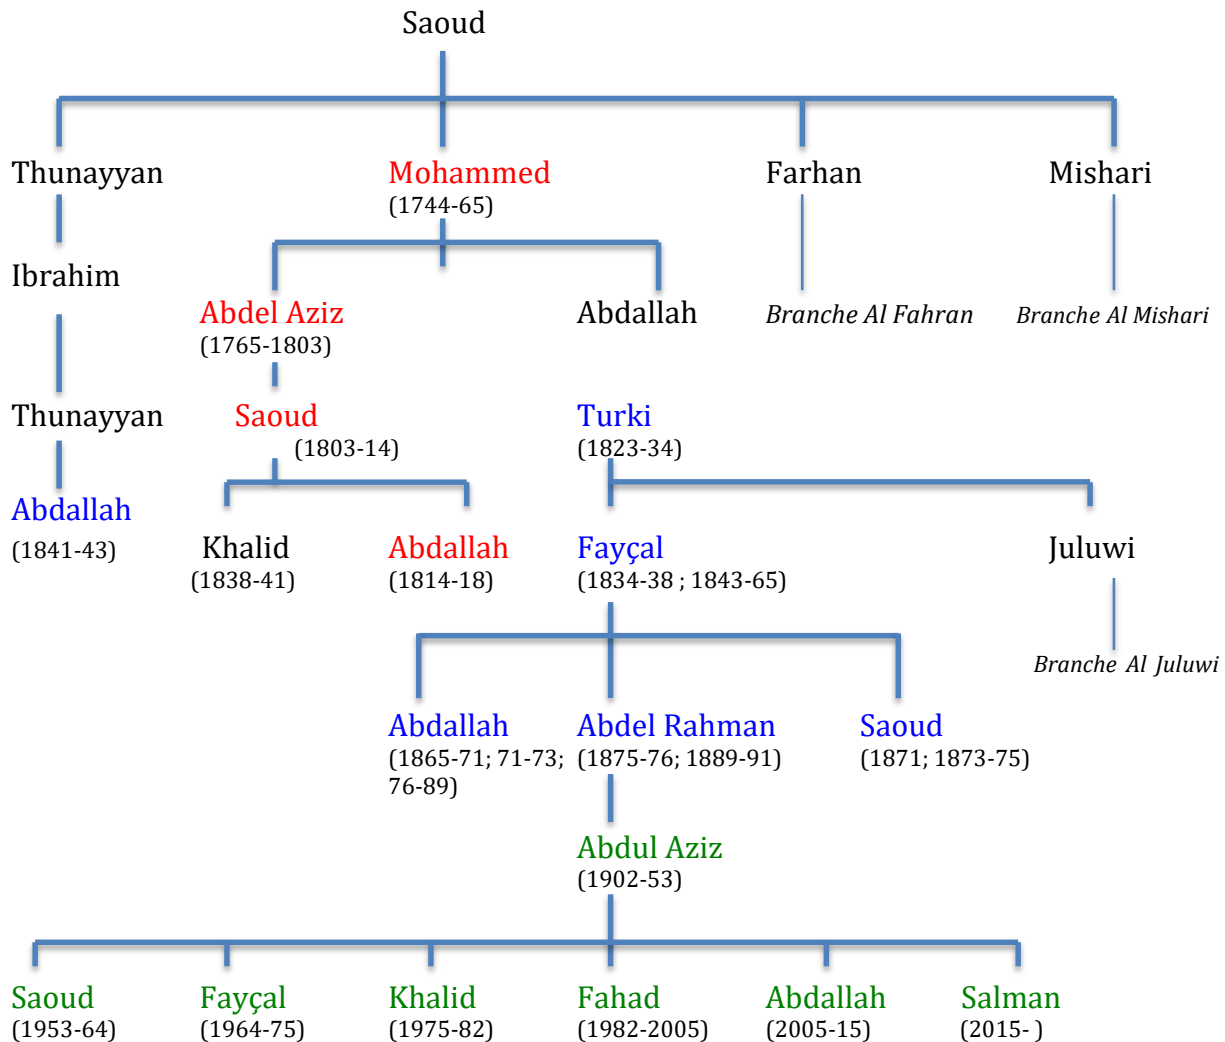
Saoud

Thunayyan

Mohammed
(1744-65)

Farhan

Mishari

Ibrahim

Abdel Aziz
(1765-1803)

Abdallah

Branche Al Fahran

Branche Al Mishari

Thunayyan

Saoud
(1803-14)

Turki
(1823-34)

Abdallah
(1841-43)

Khalid
(1838-41)

Abdallah
(1814-18)

Fayçal
(1834-38 ; 1843-65)

Juluwi

Branche Al Juluwi

Abdallah
(1865-71; 71-73; 76-89)

Abdel Rahman
(1875-76; 1889-91)

Saoud
(1871; 1873-75)

Abdul Aziz
(1902-53)

Saoud
(1953-64)

Fayçal
(1964-75)

Khalid
(1975-82)

Fahad
(1982-2005)

Abdallah
(2005-15)

Salman
(2015- )